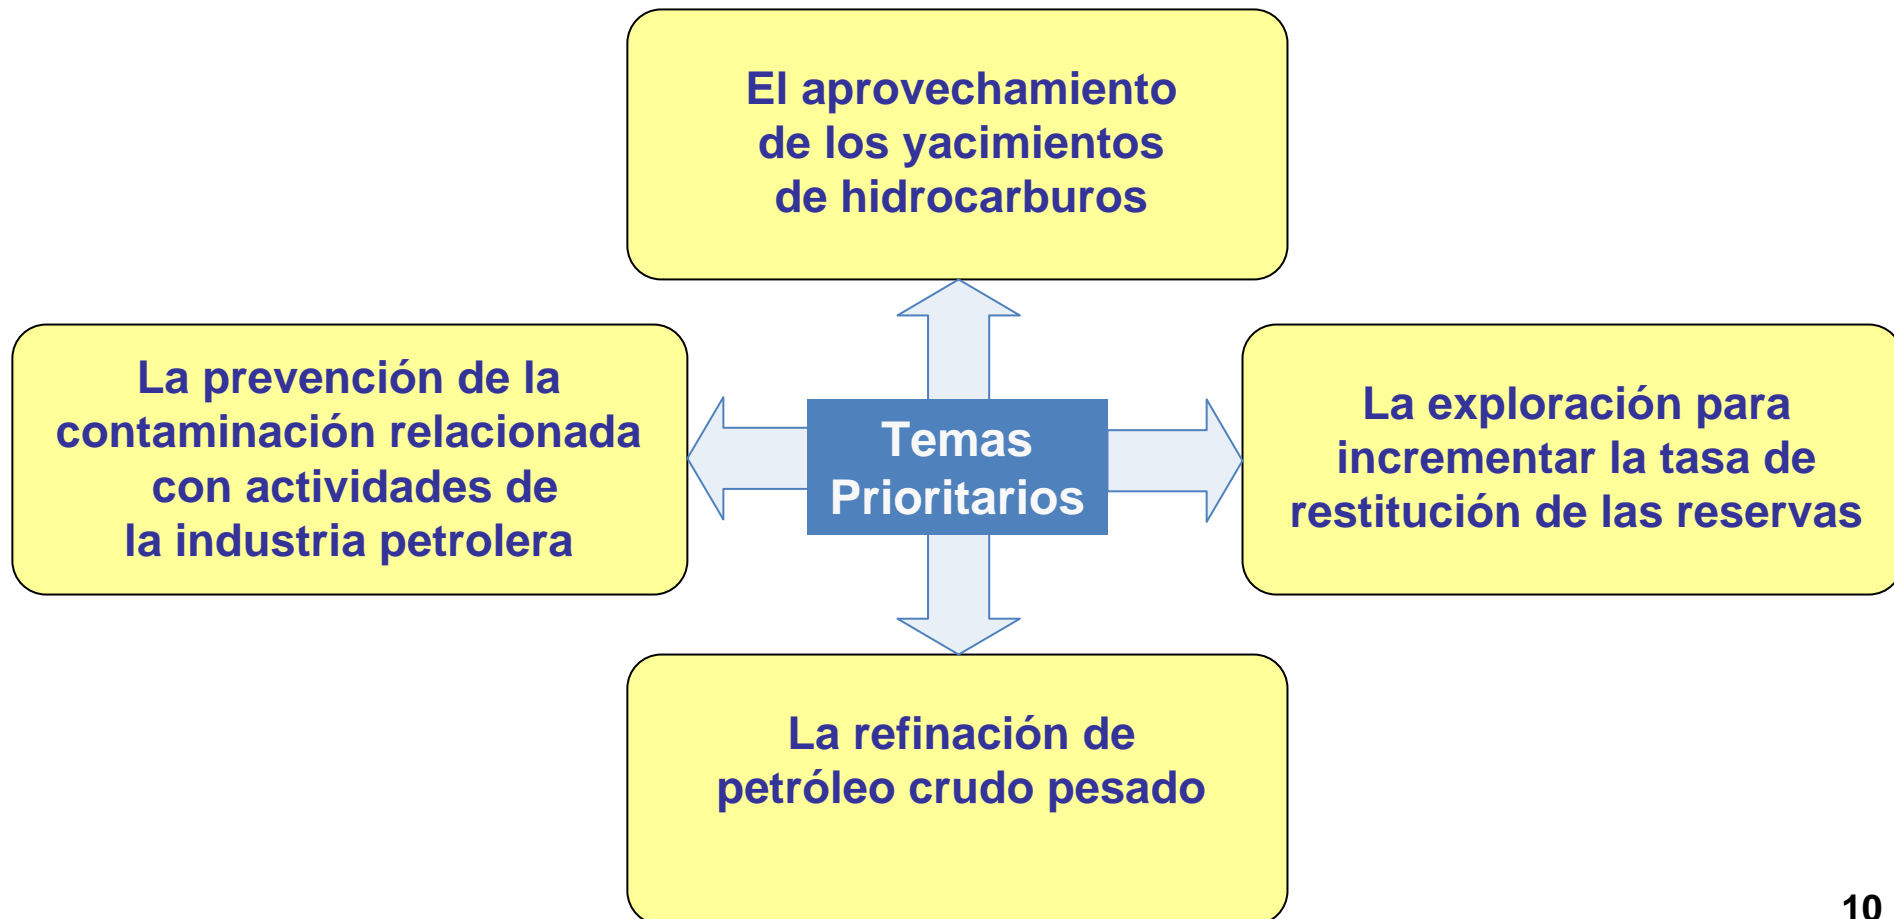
El aprovechamiento de los yacimientos de hidrocarburos

La prevención de la contaminación relacionada con actividades de la industria petrolera

Temas Prioritarios

La exploración para incrementar la tasa de restitución de las reservas

La refinación de petróleo crudo pesado

10